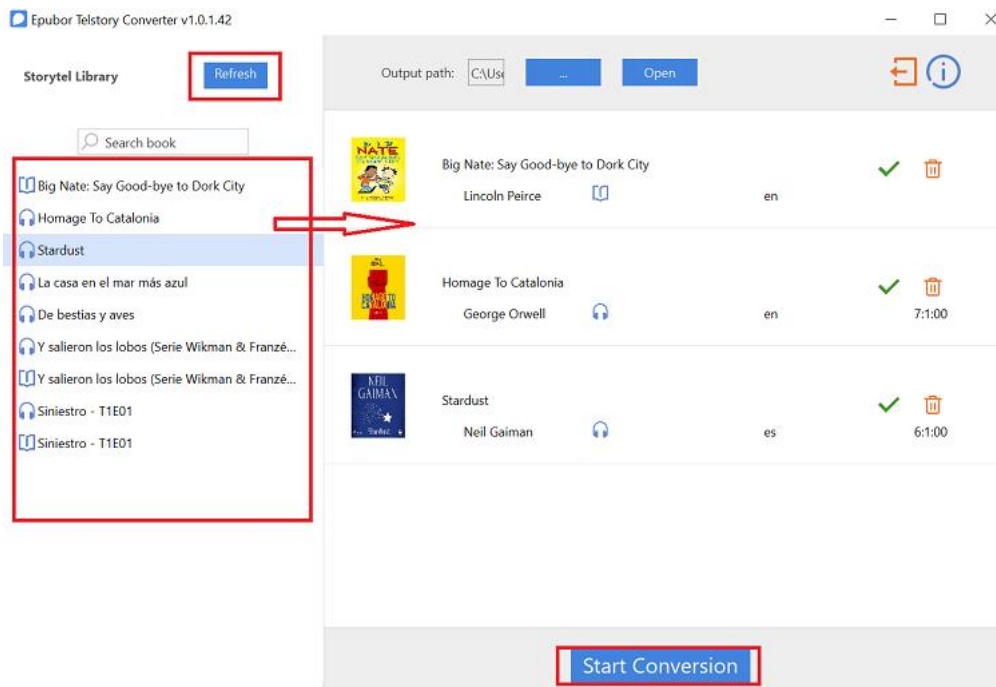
Epubor Telstory Converter v1.0.1.42

Storytel Library

Refresh

Search book

Big Nate: Say Good-bye to Dork City
Homage To Catalonia
Stardust
La casa en el mar más azul
De bestias y aves
Y salieron los lobos (Serie Wikman & Franzé...
Y salieron los lobos (Serie Wikman & Franzé...
Siniestro - T1E01
Siniestro - T1E01

Output path: C:\Use ... Open

Big Nate: Say Good-bye to Dork City
Lincoln Peirce en

Homage To Catalonia
George Orwell en 7:1:00

NEIL GAIMAN Stardust
Stardust
Neil Gaiman es 6:1:00

Start Conversion